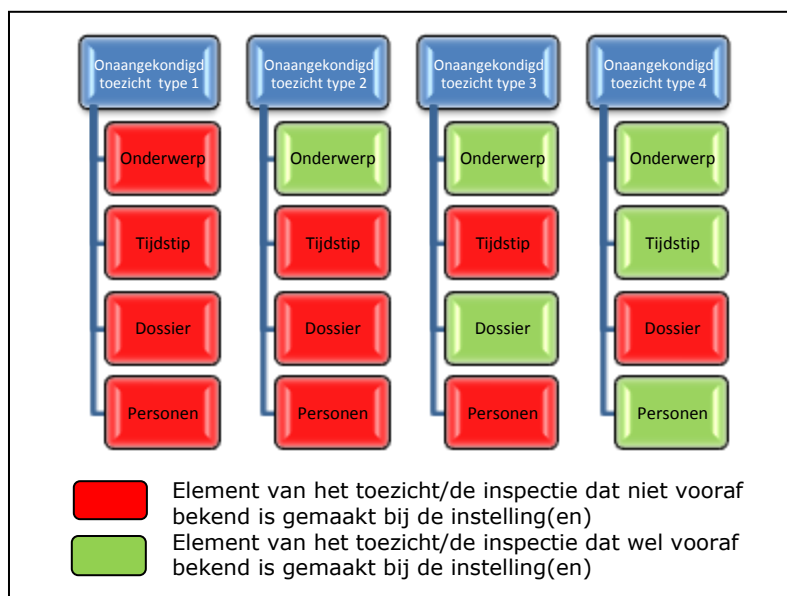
Onaangekondigd toezicht type 1

Onderwerp

Tijdstip

Dossier

Personen

Onaangekondigd toezicht type 2

Onderwerp

Tijdstip

Dossier

Personen

Onaangekondigd toezicht type 3

Onderwerp

Tijdstip

Dossier

Personen

Onaangekondigd toezicht type 4

Onderwerp

Tijdstip

Dossier

Personen

Element van het toezicht/de inspectie dat niet vooraf bekend is gemaakt bij de instelling(en)

Element van het toezicht/de inspectie dat wel vooraf bekend is gemaakt bij de instelling(en)